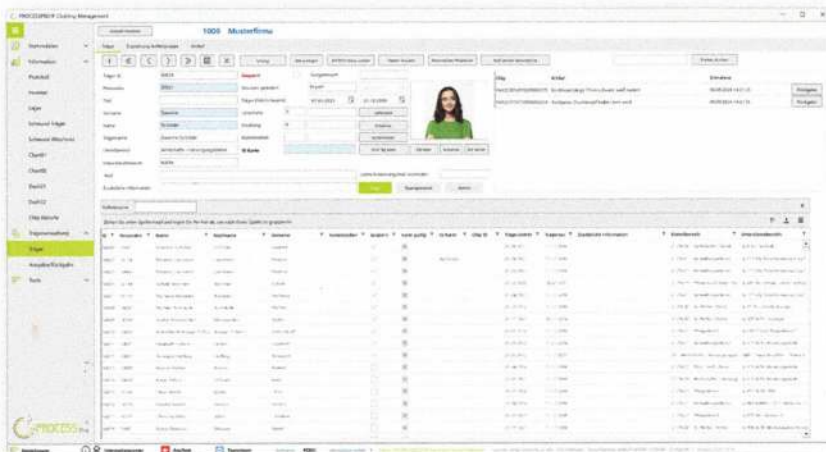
PROCESSPRO Clothing Management

1005 Musterfirma

Träger

Stammdaten

Information

Protokoll

Inventar

Träger

Schrank Fächer

Schrank Wäscherei

ChartIt

Chart

Dash

Dash

Chip Abfrage

Träger ID

Personalnr.

Titel

Vorname

Name

Trägername

Abteilung

Zusätzliche Informationen

Gesperrt

Speichern

Chip

Artikel

Datum

Träger

Ausgabe/Rückgabe

Tools

Nachname

Vorname

Bemerkung

Abteilung

Kostenstelle

Zusätzliche Information

Abteilungsbezeichnung

Kostenbezeichnung

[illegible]